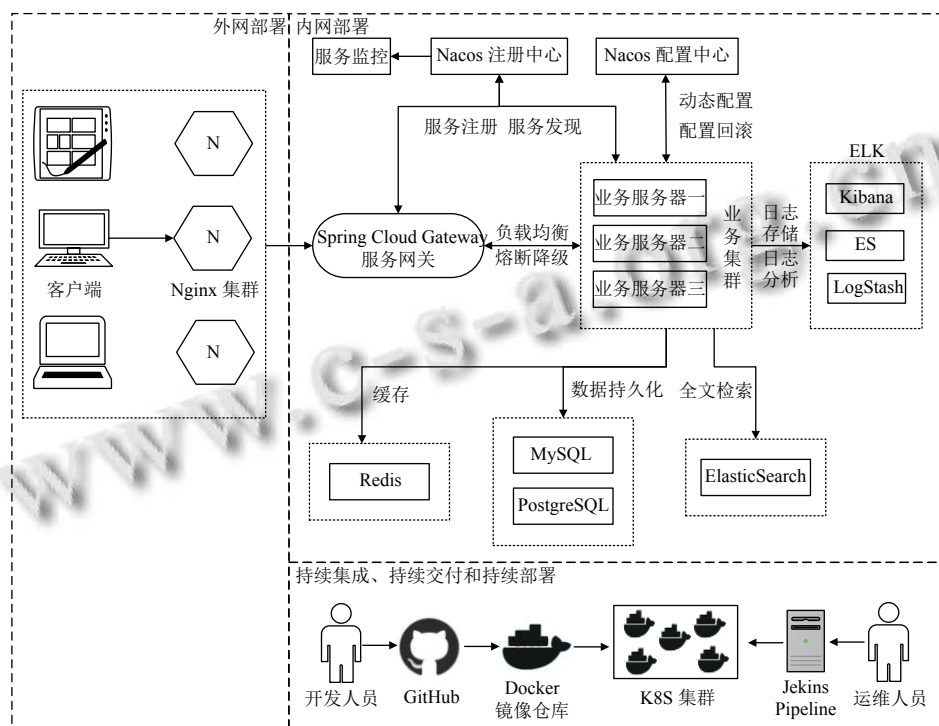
外网部署 内网部署

服务监控

Nacos 注册中心

Nacos 配置中心

动态配置
配置回滚

服务注册 服务发现

ELK

N

N

N

客户端

Nginx 集群

Spring Cloud Gateway
服务网关

负载均衡
熔断降级

业务服务器一

业务服务器二

业务服务器三

业务集群

日志存储
日志分析

Kibana

ES

LogStash

缓存

数据持久化

全文检索

Redis

MySQL

PostgreSQL

ElasticSearch

www.c-s-a.org.cn

持续集成、持续交付和持续部署

开发人员

GitHub

Docker
镜像仓库

K8S 集群

Jekins
Pipeline

运维人员